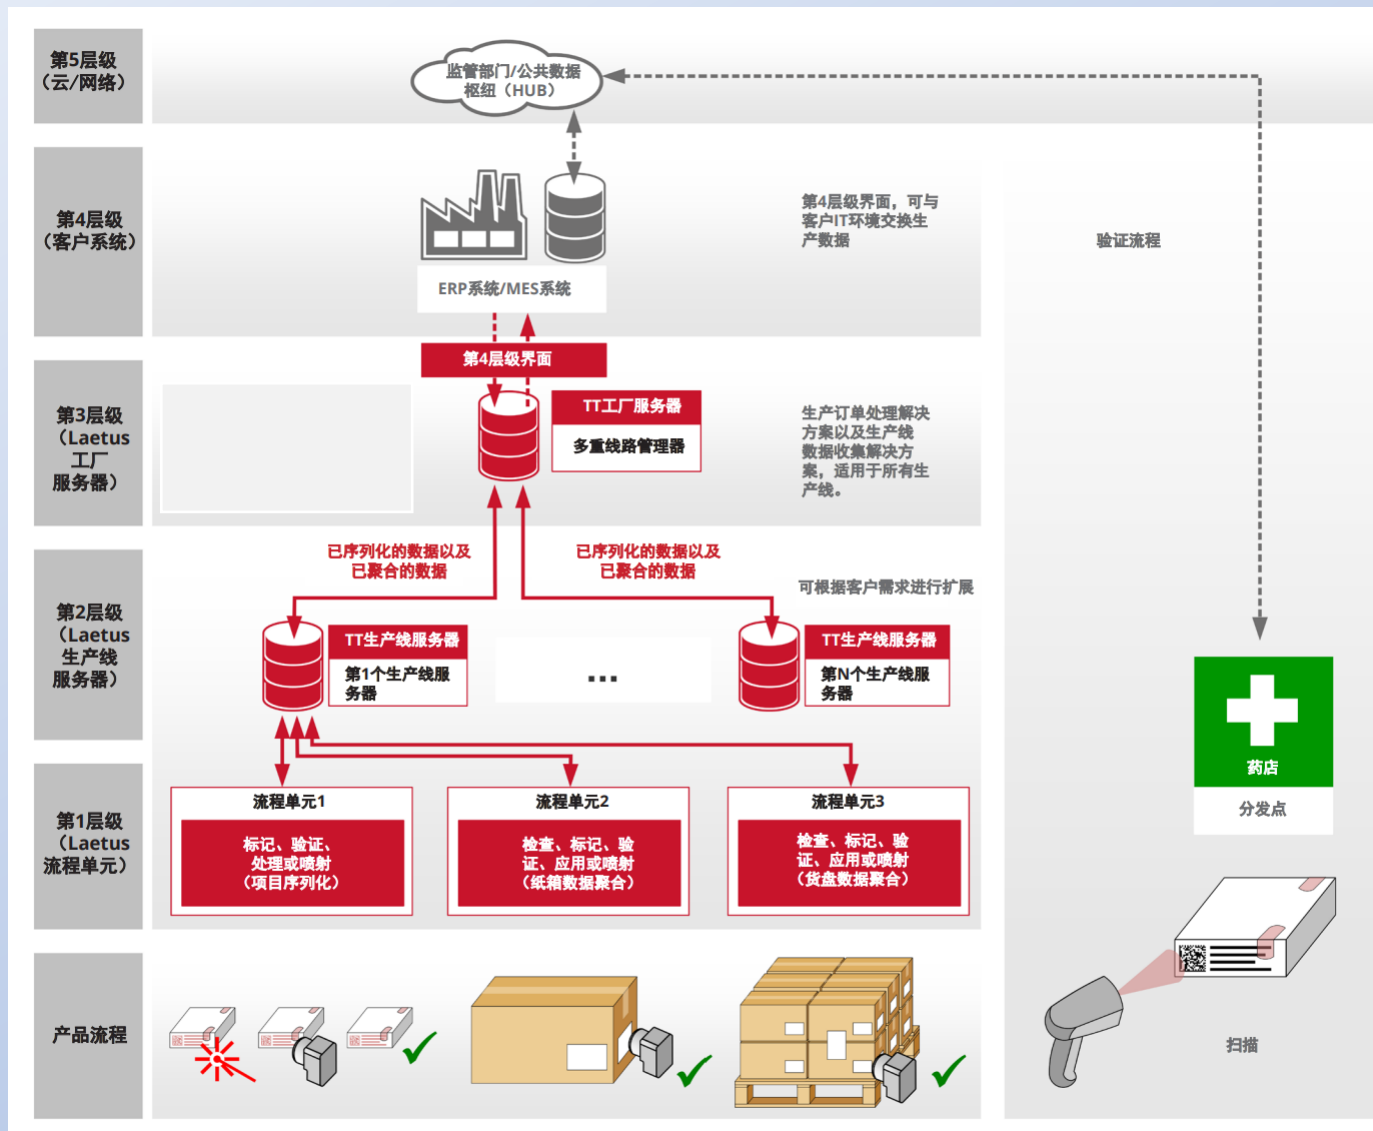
第5层级（云/网络）

监管部门/公共数据枢纽（HUB）

第4层级（客户系统）

ERP系统/MES系统

第4层级界面，可与客户IT环境交换生产数据

验证流程

第4层级界面

第3层级（Laetus工厂服务器）

TT工厂服务器

多重线路管理器

生产订单处理解决方案以及生产线数据收集解决方案，适用于所有生产线。

已序列化的数据以及已聚合的数据

已序列化的数据以及已聚合的数据

可根据客户需求进行扩展

第2层级（Laetus生产线服务器）

TT生产线服务器

第1个生产线服务器

...

TT生产线服务器

第N个生产线服务器

药店

分发点

第1层级（Laetus流程单元）

流程单元1

标记、验证、处理或喷射（项目序列化）

流程单元2

检查、标记、验证、应用或喷射（纸箱数据聚合）

流程单元3

检查、标记、验证、应用或喷射（货盘数据聚合）

产品流程

扫描